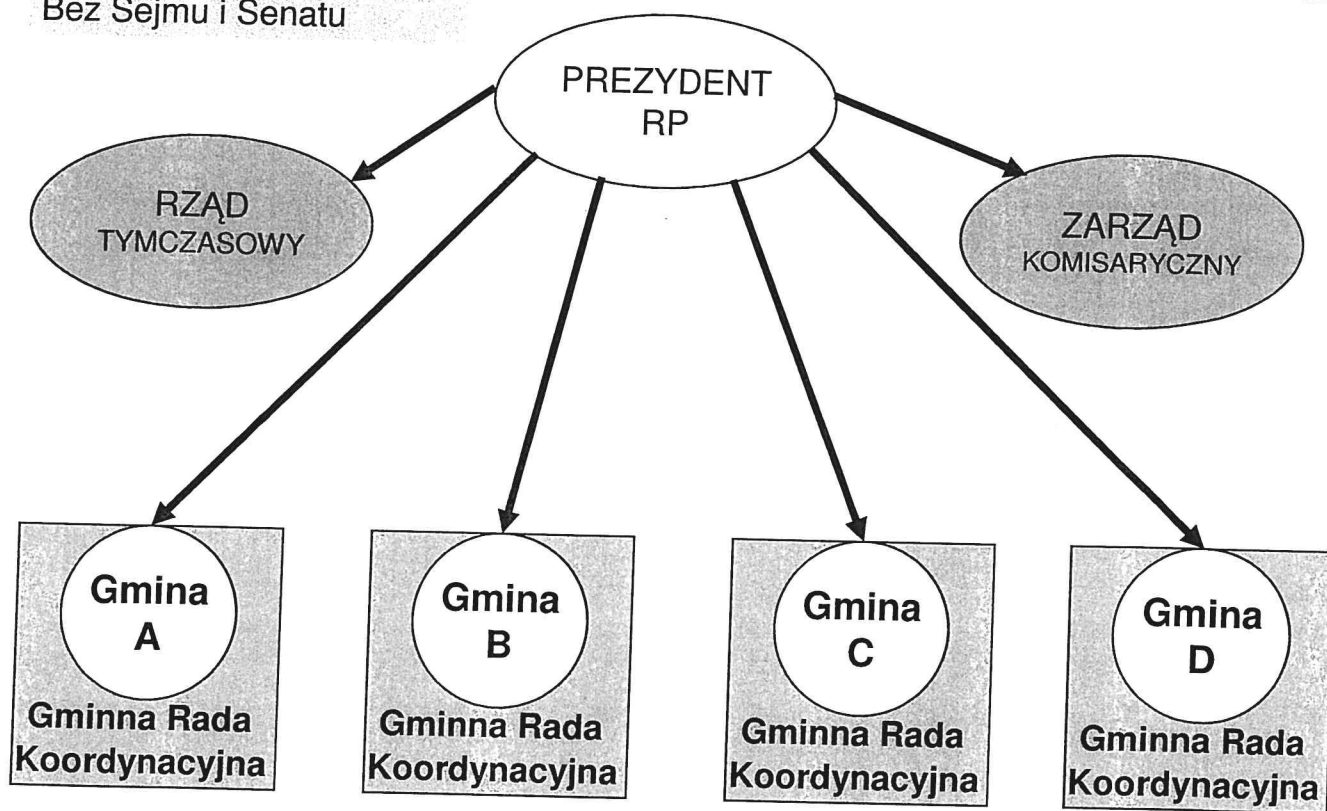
Bez Sejmu i Senatu

PREZYDENT RP

RZĄD TYMCZASOWY

ZARZĄD KOMISARYCZNY

Gmina A
Gminna Rada Koordynacyjna

Gmina B
Gminna Rada Koordynacyjna

Gmina C
Gminna Rada Koordynacyjna

Gmina D
Gminna Rada Koordynacyjna